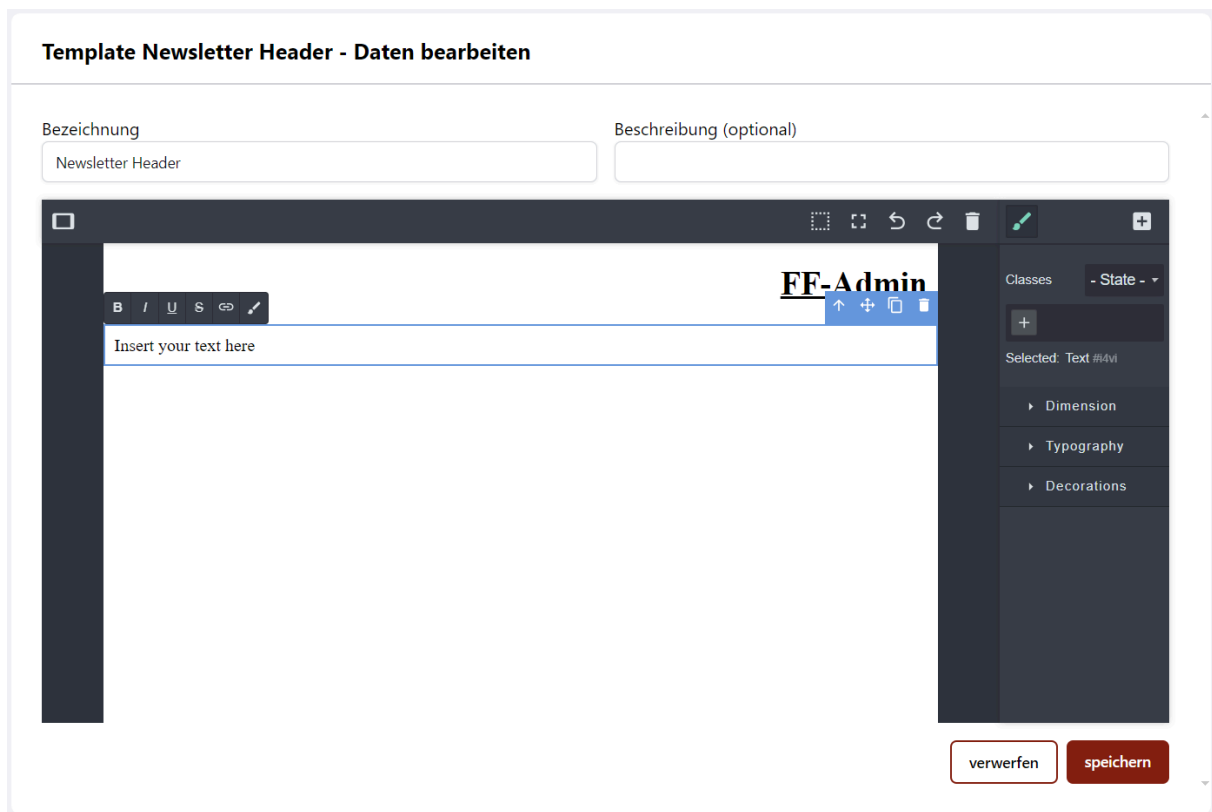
Template Newsletter Header - Daten bearbeiten

Bezeichnung
Newsletter Header

Beschreibung (optional)

FF-Admin

B I U S

Insert your text here

Classes
- State -

Selected: Text #i4vi

Dimension
Typography
Decorations

verwerfen
speichern